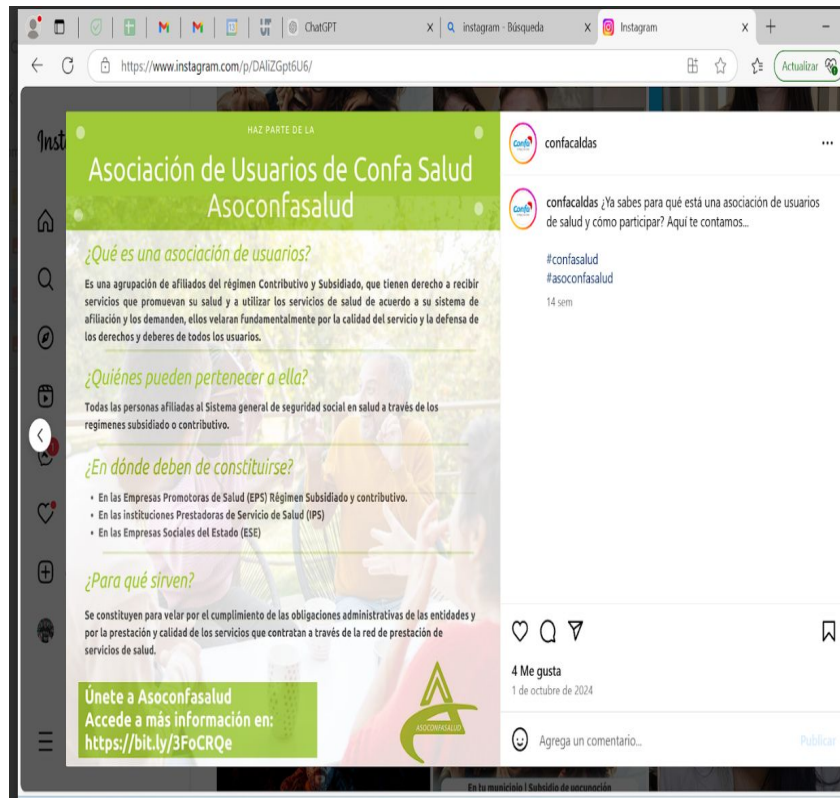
ChatGPT
instagram - Búsqueda
Instagram
https://www.instagram.com/p/DAlIZGpt6U6/
Actualizar

Inst

HAZ PARTE DE LA
Asociación de Usuarios de Confa Salud
Asoconfasalud

¿Qué es una asociación de usuarios?
Es una agrupación de afiliados del régimen Contributivo y Subsidiado, que tienen derecho a recibir servicios que promuevan su salud y a utilizar los servicios de salud de acuerdo a su sistema de afiliación y los demanden, ellos velaran fundamentalmente por la calidad del servicio y la defensa de los derechos y deberes de todos los usuarios.

¿Quiénes pueden pertenecer a ella?
Todas las personas afiliadas al Sistema general de seguridad social en salud a través de los regimenes subsidiado o contributivo.

¿En dónde deben de constituirse?
• En las Empresas Promotoras de Salud (EPS) Régimen Subsidiado y contributivo.
• En las instituciones Prestadoras de Servicio de Salud (IPS)
• En las Empresas Sociales del Estado (ESE)

¿Para qué sirven?
Se constituyen para velar por el cumplimiento de las obligaciones administrativas de las entidades y por la prestación y calidad de los servicios que contratan a través de la red de prestación de servicios de salud.

Únete a Asoconfasalud
Accede a más información en:
https://bit.ly/3FoCRQe

ASOCONFASALUD

confacaldas
confacaldas ¿Ya sabes para qué está una asociación de usuarios de salud y cómo participar? Aquí te contamos...

#confasalud
#asoconfasalud
14 sem

4 Me gusta
1 de octubre de 2024
Agrega un comentario...
Publicar

En tu municipio | Subsidio de vocunoción